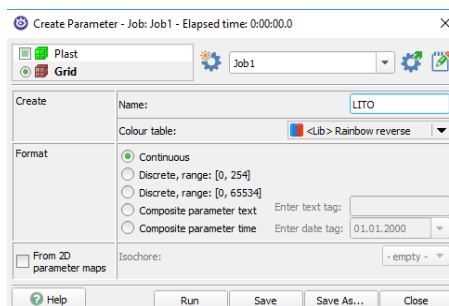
Create Parameter - Job: Job1 - Elapsed time: 0:00:00.0

Plast
Grid

Job1

Create
Name: LITO
Colour table: <Lib> Rainbow reverse

Format
Continuous
Discrete, range: [0, 254]
Discrete, range: [0, 65534]
Composite parameter text
Enter text tag:
Composite parameter time
Enter date tag: 01.01.2000

From 2D parameter maps
Isochore: - empty -

Help
Run
Save
Save As...
Close